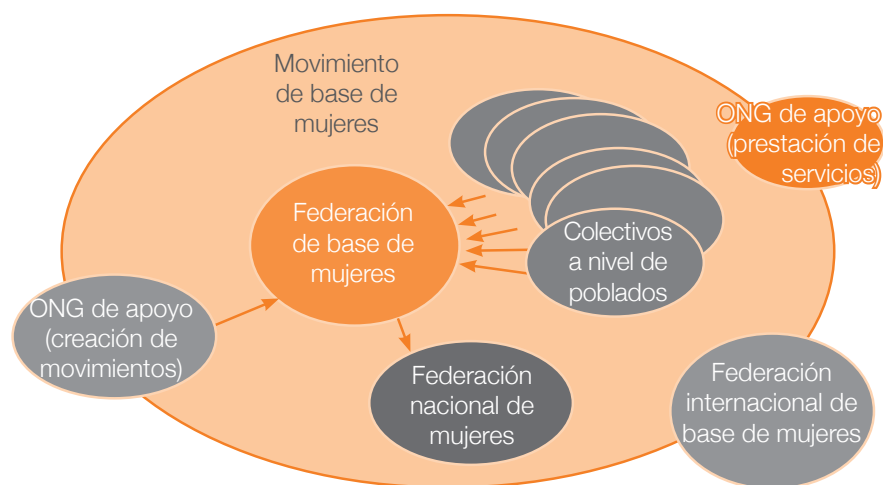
Movimiento de base de mujeres

ONG de apoyo (prestación de servicios)

Federación de base de mujeres

Colectivos a nivel de poblados

ONG de apoyo (creación de movimientos)

Federación nacional de mujeres

Federación internacional de base de mujeres